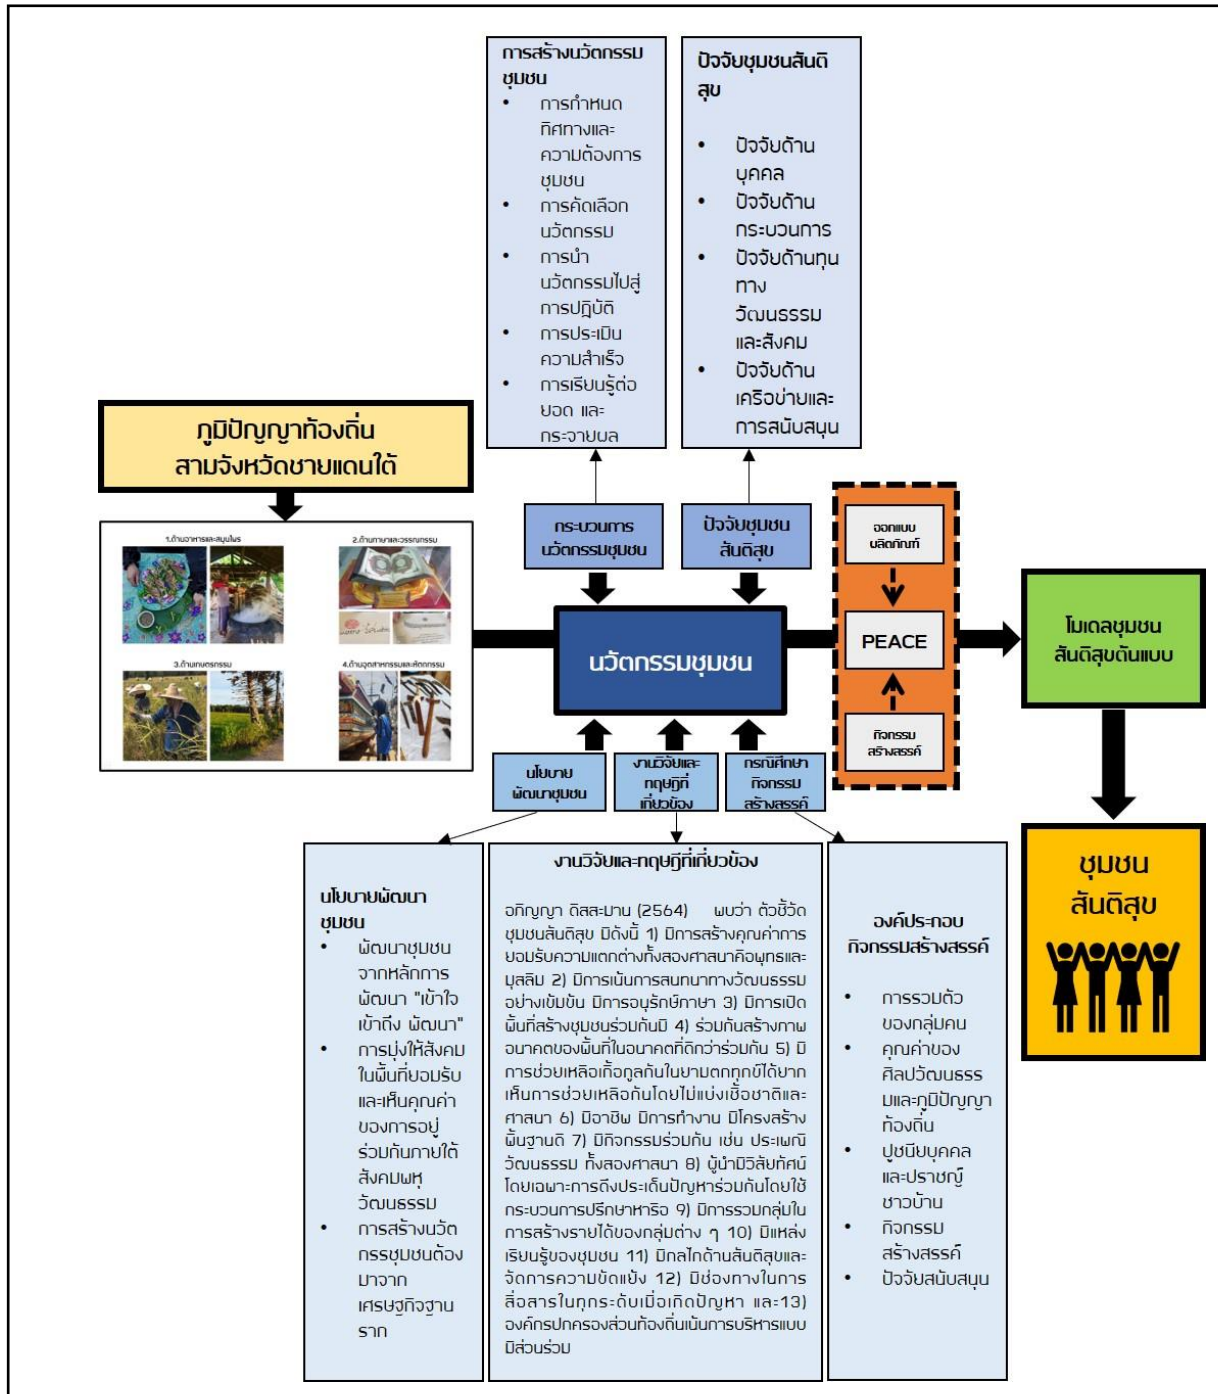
การสร้างนวัตกรรมชุมชน
- การกำหนดทิศทางและความต้องการชุมชน
- การคัดเลือกนวัตกรรม
- การนำนวัตกรรมไปสู่การปฏิบัติ
- การประเมินความสำเร็จ
- การเรียนรู้ต่อยอด และกระจายผล

ปัจจัยชุมชนสันติสุข
- ปัจจัยด้านบุคคล
- ปัจจัยด้านกระบวนการ
- ปัจจัยด้านทุนทางวัฒนธรรมและสังคม
- ปัจจัยด้านเครือข่ายและการสนับสนุน

ภูมิปัญญาท้องถิ่น สามจังหวัดชายแดนใต้

1.ด้านอาหารและสมุนไพร
2.ด้านภาษาและวรรณกรรม
3.ด้านเกษตรกรรม
4.ด้านอุตสาหกรรมและหัตถกรรม

กระบวนการนวัตกรรมชุมชน

ปัจจัยชุมชนสันติสุข

นวัตกรรมชุมชน

ออกแบบผลิตภัณฑ์

PEACE

กิจกรรมสร้างสรรค์

โมเดลชุมชนสันติสุขต้นแบบ

ชุมชนสันติสุข

นโยบายพัฒนาชุมชน

งานวิจัยและทฤษฎีที่เกี่ยวข้อง

กรณีศึกษากิจกรรมสร้างสรรค์

นโยบายพัฒนาชุมชน
- พัฒนาชุมชนจากหลักการพัฒนา "เข้าใจ เข้าถึง พัฒนา"
- การมุ่งให้สังคมในพื้นที่ยอมรับและเห็นคุณค่าของการอยู่ร่วมกันภายใต้สังคมพหุวัฒนธรรม
- การสร้างนวัตกรรมชุมชนต้องมาจากเศรษฐกิจฐานราก

งานวิจัยและทฤษฎีที่เกี่ยวข้อง

อภิญญา ดิสสะมาน (2564) พบว่า ตัวชี้วัดชุมชนสันติสุข มีดังนี้ 1) มีการสร้างคุณค่าการยอมรับความแตกต่างทั้งสองศาสนาคือพุทธและมุสลิม 2) มีการเน้นการสนทนาทางวัฒนธรรมอย่างเข้มข้น มีการอนุรักษ์ภาษา 3) มีการเปิดพื้นที่สร้างชุมชนร่วมกันมี 4) ร่วมกันสร้างภาพอนาคตของพื้นที่ในอนาคตที่ดีกว่าร่วมกัน 5) มีการช่วยเหลือเกื้อกูลกันในยามตกทุกข์ได้ยากเห็นการช่วยเหลือกันโดยไม่แบ่งเชื้อชาติและศาสนา 6) มีอาชีพ มีการทำงาน มีโครงสร้างพื้นฐานดี 7) มีกิจกรรมร่วมกัน เช่น ประเพณีวัฒนธรรม ทั้งสองศาสนา 8) ผู้นำมีวิสัยทัศน์โดยเฉพาะการดึงประเด็นปัญหาร่วมกันโดยใช้กระบวนการปรึกษาหารือ 9) มีการรวมกลุ่มในการสร้างรายได้ของกลุ่มต่าง ๆ 10) มีแหล่งเรียนรู้ของชุมชน 11) มีกลไกด้านสันติสุขและจัดการความขัดแย้ง 12) มีช่องทางในการสื่อสารในทุกระดับเมื่อเกิดปัญหา และ13) องค์กรปกครองส่วนท้องถิ่นเน้นการบริหารแบบมีส่วนร่วม

องค์ประกอบกิจกรรมสร้างสรรค์
- การรวมตัวของกลุ่มคน
- คุณค่าของศิลปวัฒนธรรมและภูมิปัญญาท้องถิ่น
- ปูชนียบุคคลและปราชญ์ชาวบ้าน
- กิจกรรมสร้างสรรค์
- ปัจจัยสนับสนุน